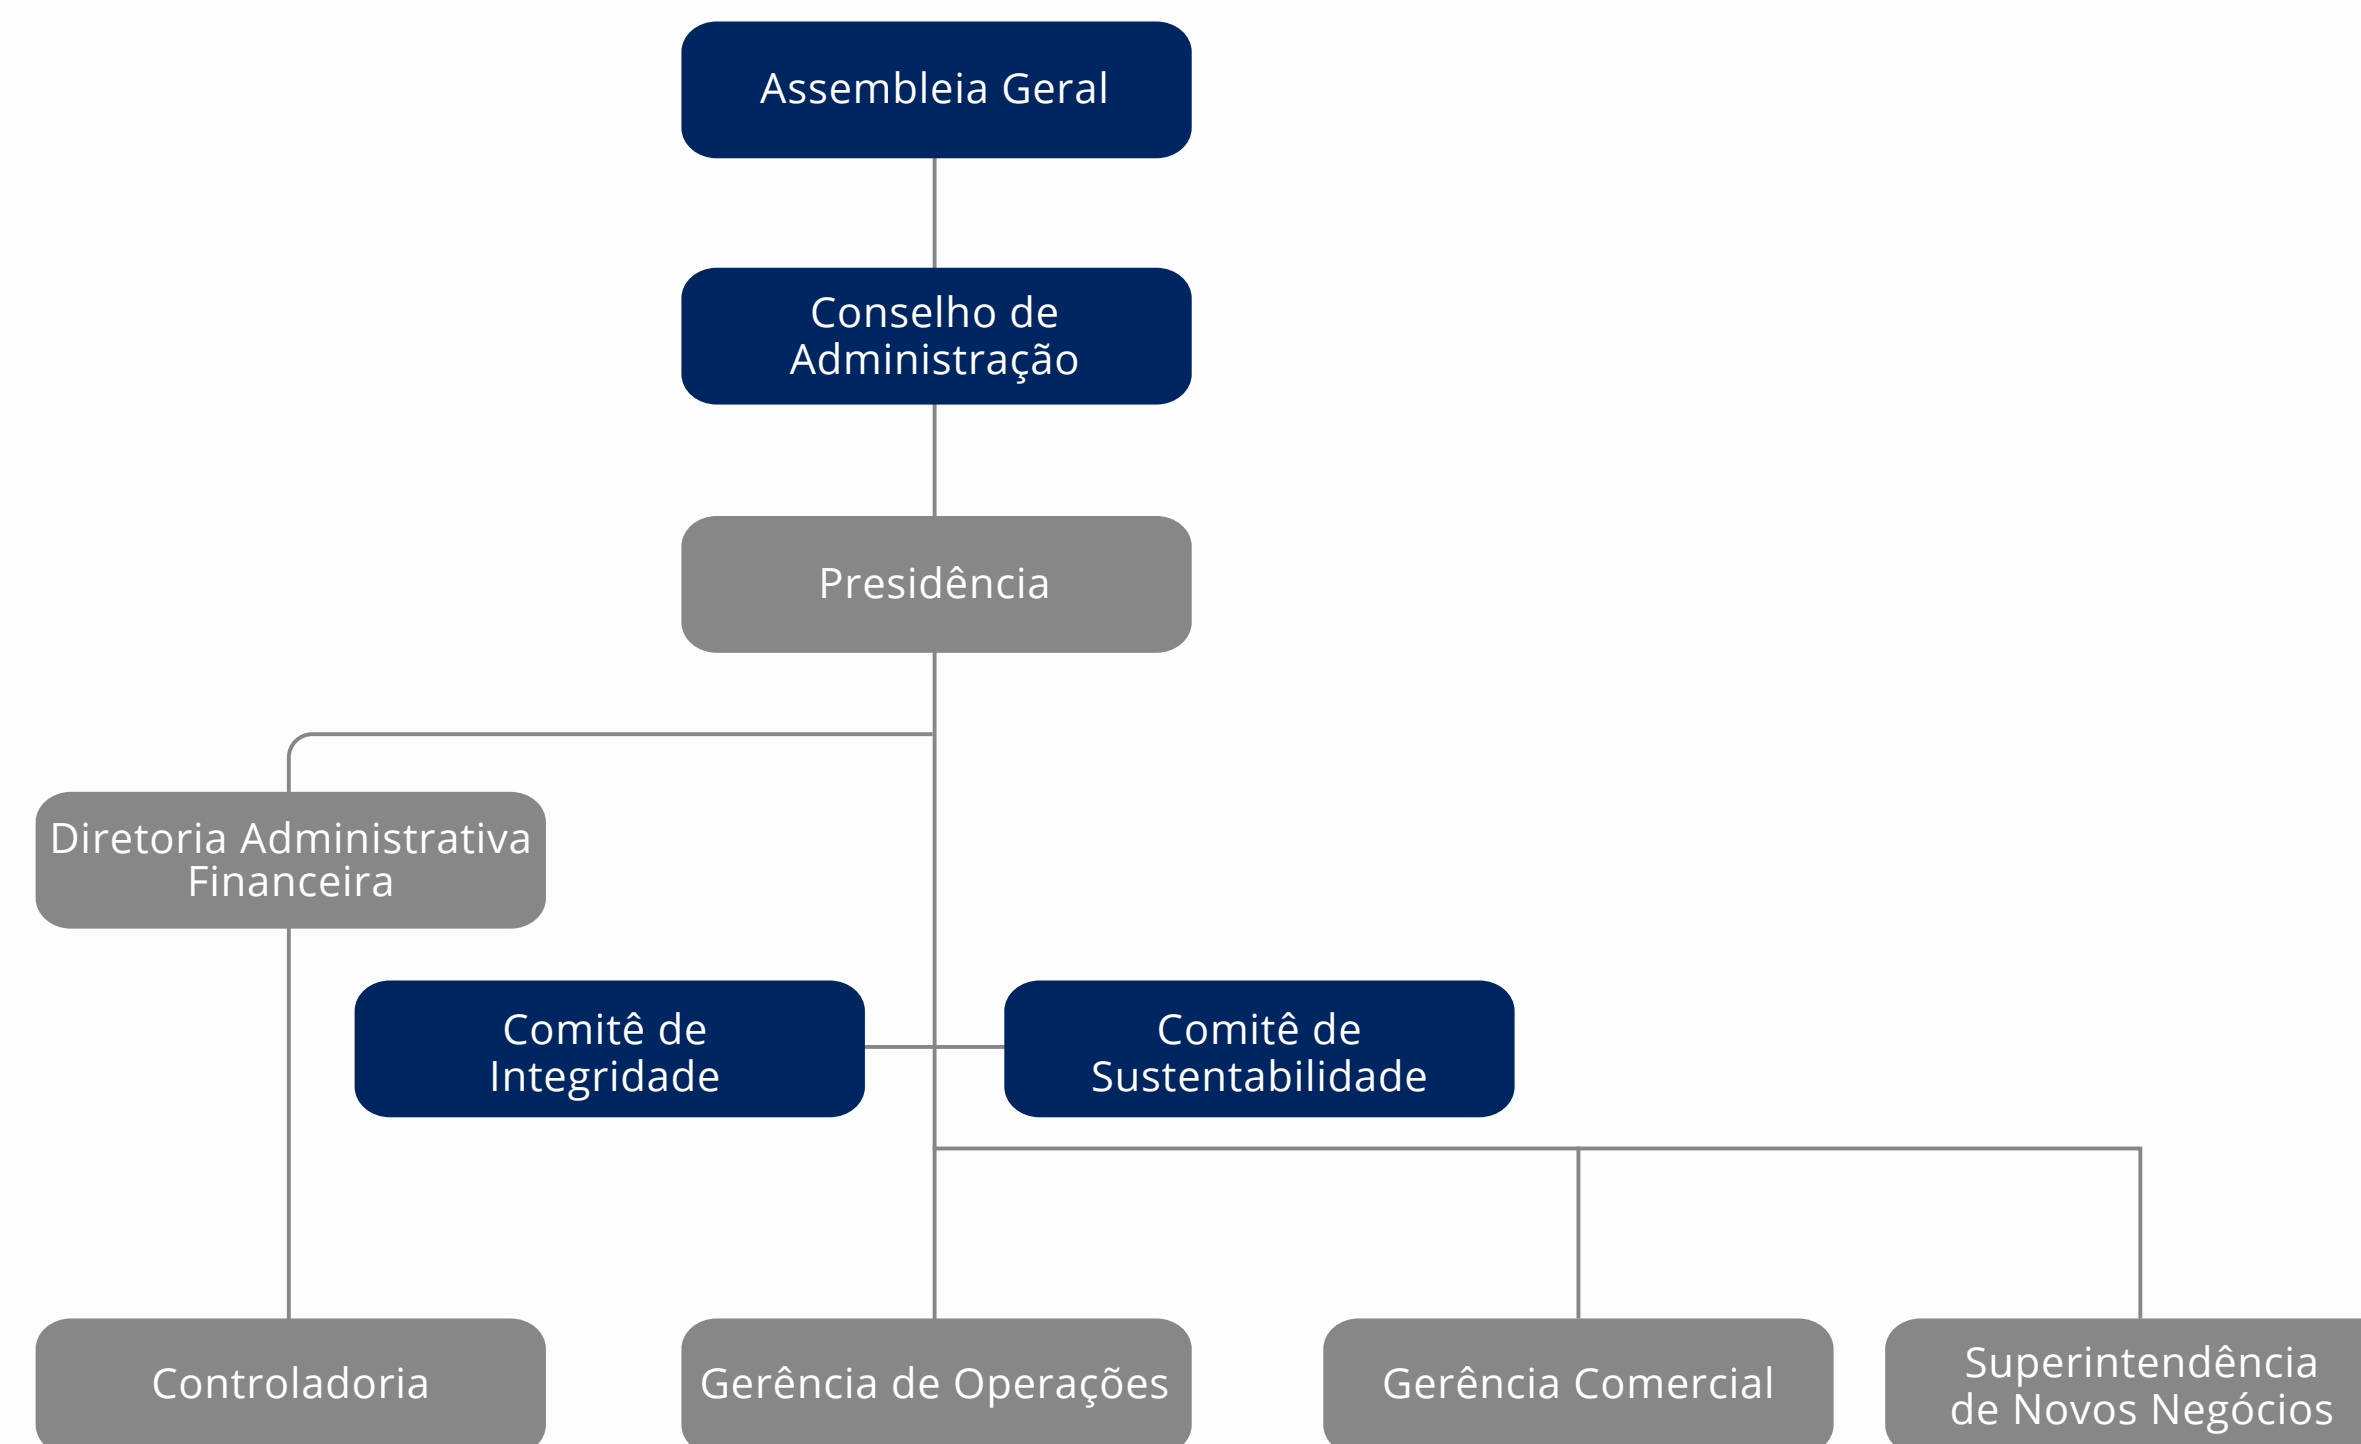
Assembleia Geral

Conselho de Administração

Presidência

Diretoria Administrativa Financeira

Comitê de Integridade

Comitê de Sustentabilidade

Controladoria

Gerência de Operações

Gerência Comercial

Superintendência de Novos Negócios